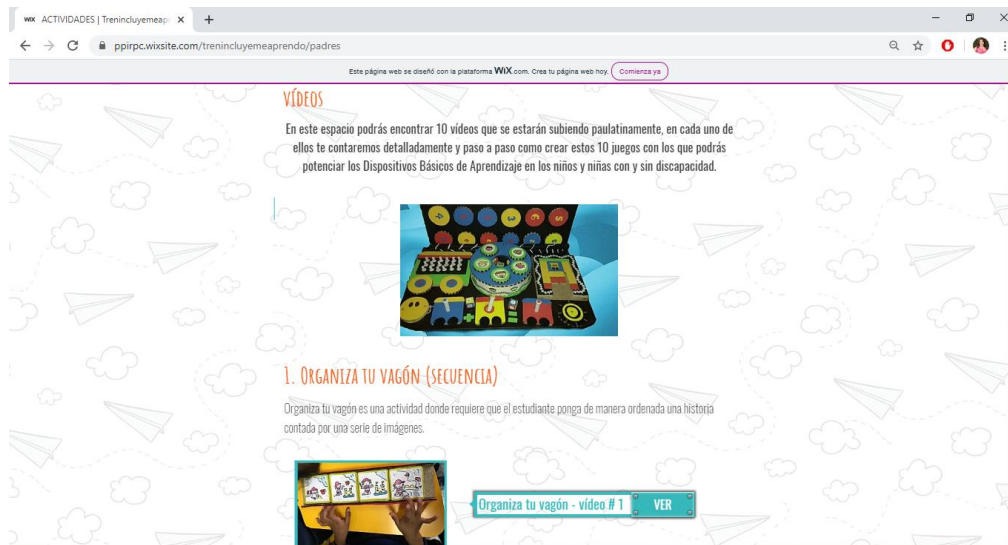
WIX ACTIVIDADES | Trenincluyemeap ×

ppirpc.wixsite.com/trenincluyemeaprendo/padres

Este página web se diseñó con la plataforma WIX.com. Crea tu página web hoy. Comienza ya

VÍDEOS

En este espacio podrás encontrar 10 vídeos que se estarán subiendo paulatinamente, en cada uno de ellos te contaremos detalladamente y paso a paso como crear estos 10 juegos con los que podrás potenciar los Dispositivos Básicos de Aprendizaje en los niños y niñas con y sin discapacidad.

1. ORGANIZA TU VAGÓN (SECUENCIA)

Organiza tu vagón es una actividad donde requiere que el estudiante ponga de manera ordenada una historia contada por una serie de imágenes.

Organiza tu vagón - vídeo # 1 VER